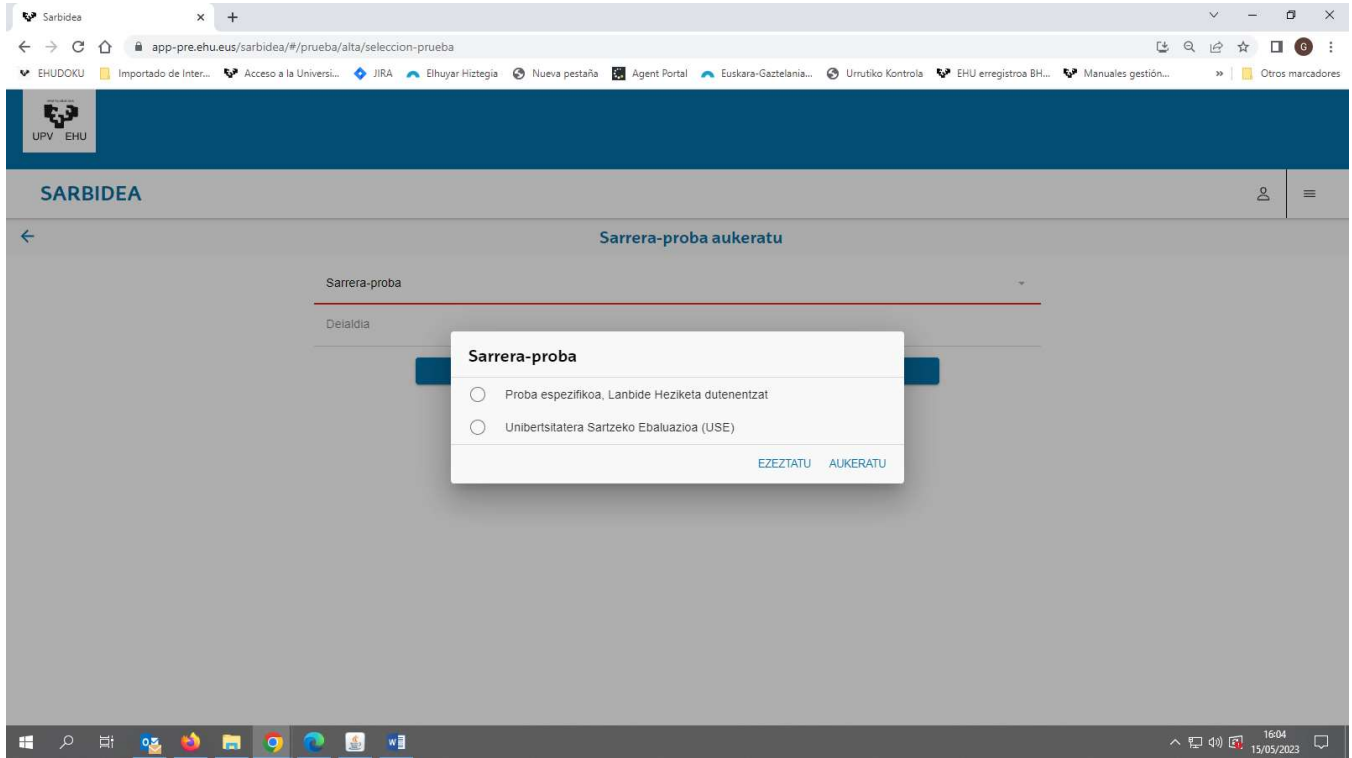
Sarbidea

app-pre.ehu.eus/sarbidea/#/prueba/alta/seleccion-prueba

EHUDOKU | Importado de Inter... | Acceso a la Universi... | JIRA | Elhuyar Hiztegia | Nueva pestaña | Agent Portal | Euskara-Gaztelania... | Urrutiko Kontrola | EHU erregistroa BH... | Manuales gestión... | » | Otros marcadores

UPV EHU

SARBIDEA

Sarrera-proba aukeratu

Sarrera-proba

Deialdia

Sarrera-proba

Proba espezifikoa, Lanbide Heziketa dutenentzat

Unibertsitatera Sartzeko Ebaluazioa (USE)

EZEZTATU AUKERATU

16:04
15/05/2023